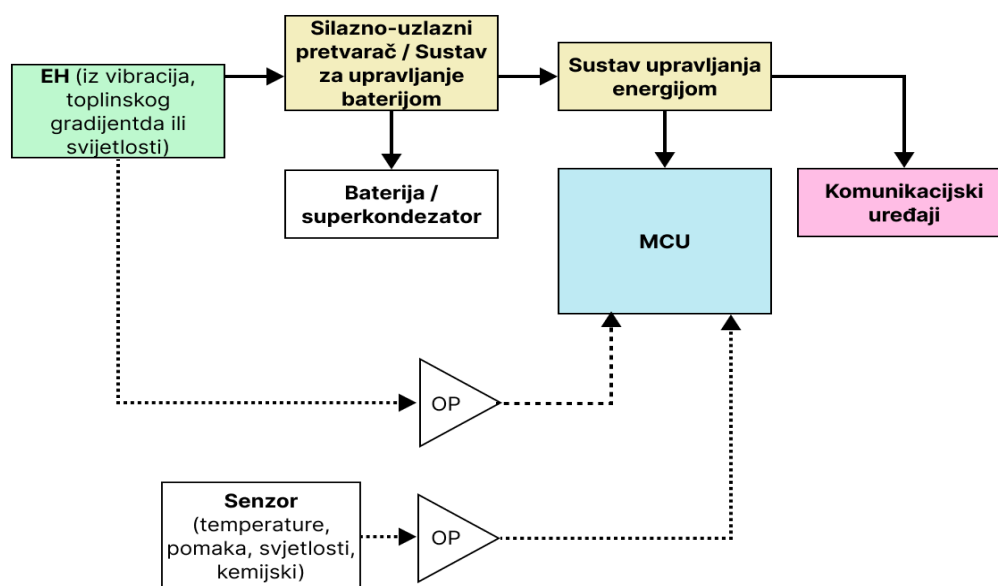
EH (iz vibracija, toplinskog gradijentda ili svjetlosti)

Silazno-uzlazni pretvarač / Sustav za upravljanje baterijom

Sustav upravljanja energijom

Baterija / superkondezator

MCU

Komunikacijski uređaji

OP

Senzor (temperature, pomaka, svjetlosti, kemijski)

OP